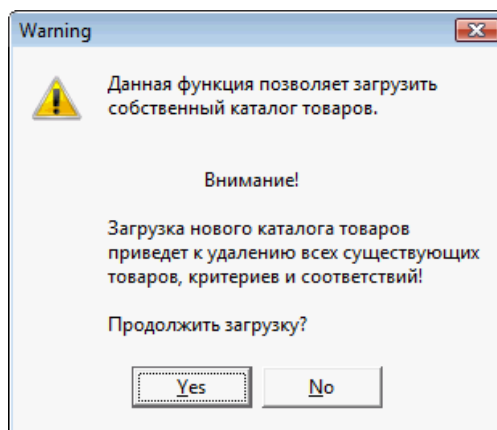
Warning

Данная функция позволяет загрузить собственный каталог товаров.

Внимание!

Загрузка нового каталога товаров приведет к удалению всех существующих товаров, критериев и соответствий!

Продолжить загрузку?

Yes

No